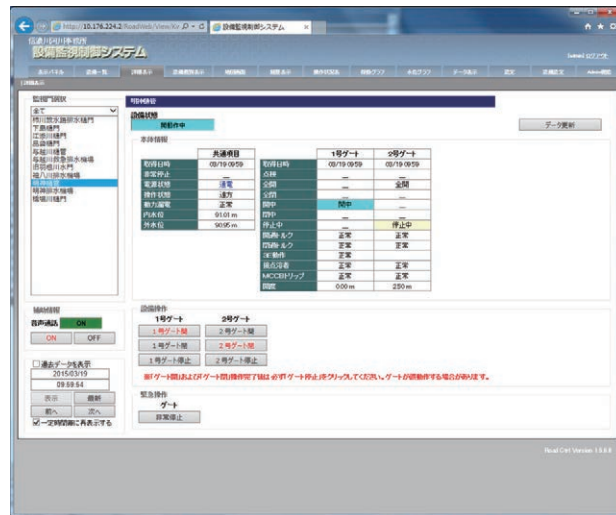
http://10.176.224.2/RoadWeb/View/Kr 設備監視制御システム

信濃川河川事務所
設備監視制御システム

詳細表示

監視対象
全て
横川排水機場水門
下条樋門
江添川樋門
島崎樋門
与板川樋管
与板川救急排水機場
新保樋川水門
城八川排水機場
黒沢樋門
明神排水機場
横越川樋門

補助情報
音声通話 ON
ON OFF

□過去データを表示
2015/03/19
09:59:54
表示 最新
前へ 次へ
☑一定時間毎に再表示する

樋門操作
設備状態
開操作中
データ更新
設備情報

| 共通項目 | |
|---|---|
| 取得日時 | 03/19 09:59 |
| 非常停止 | — |
| 電源状態 | 通電 |
| 操作状態 | 遠方 |
| 動力電源 | 正常 |
| 内水位 | 91.01 m |
| 外水位 | 90.95 m |

| | 1号ゲート | 2号ゲート |
|---|---|---|
| 取得日時 | 03/19 09:59 | 03/19 09:59 |
| 点検 | — | — |
| 全開 | — | 全閉 |
| 全閉 | — | — |
| 開中 | 開中 | — |
| 閉中 | — | — |
| 停止中 | — | 停止中 |
| 開過トルク | 正常 | 正常 |
| 閉過トルク | 正常 | 正常 |
| 3E動作 | 正常 | |
| 操点異常 | 正常 | 正常 |
| MCCBトリップ | 正常 | 正常 |
| 開度 | 0.00 m | 2.50 m |

設備操作
1号ゲート 2号ゲート
1号ゲート開 2号ゲート開
1号ゲート閉 2号ゲート閉
1号ゲート停止 2号ゲート停止
※ゲート開およびゲート閉操作完了後は必ずゲート停止をクリックしてください。ゲートが誤動作する場合があります。

緊急操作
ゲート
非常停止

Road Ctrl Version 1.5.0.0